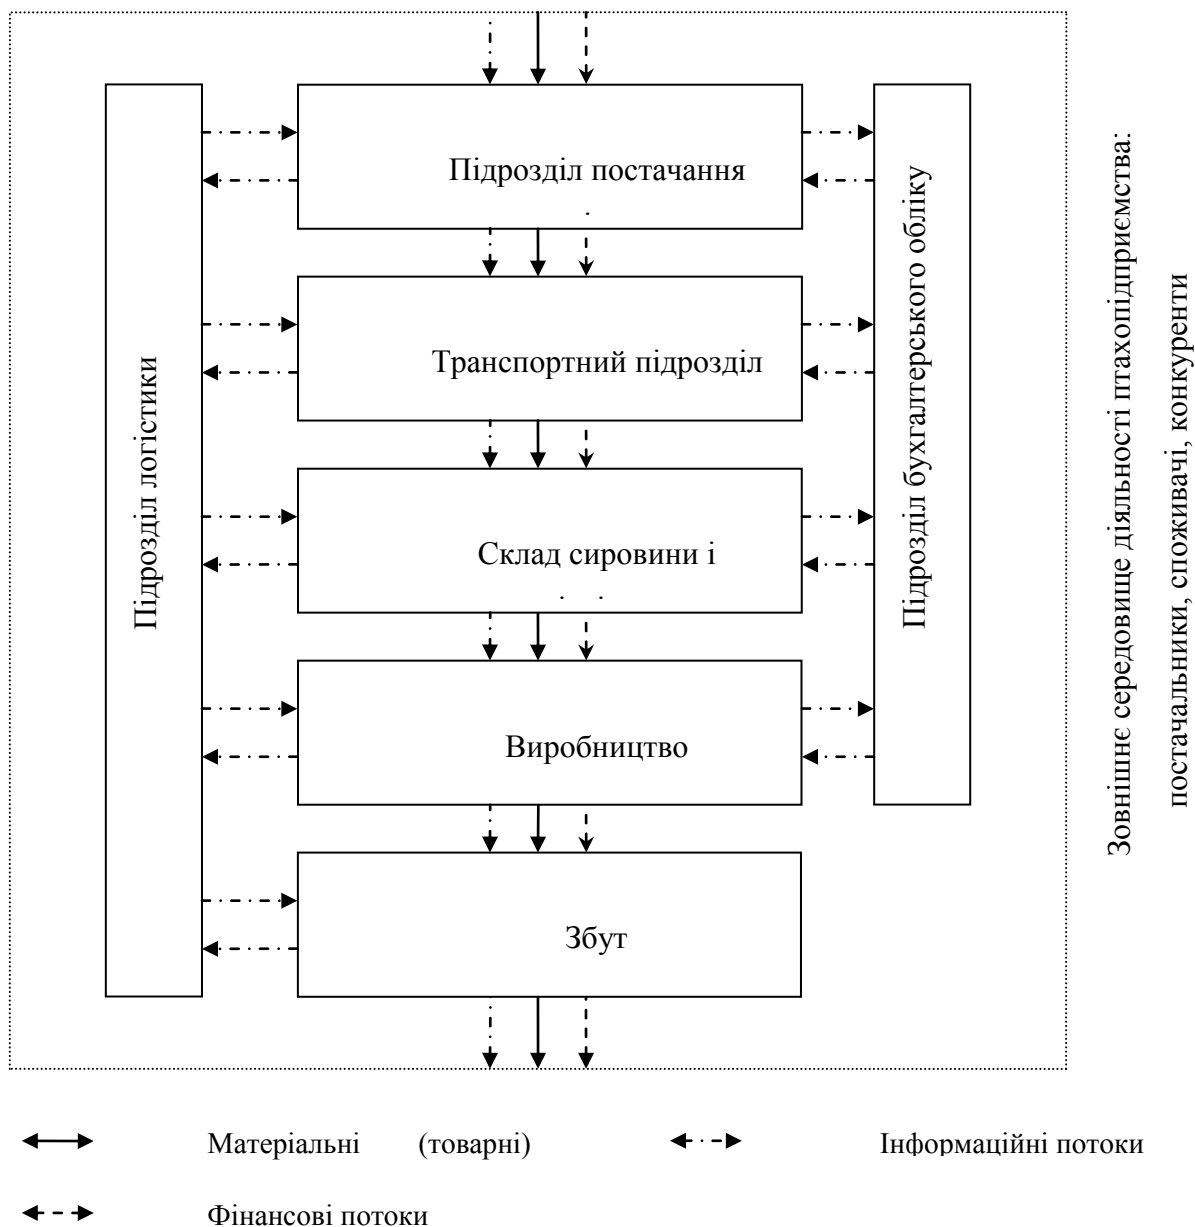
Підрозділ логістики

Підрозділ постачання

Транспортний підрозділ

Склад сировини і

Виробництво

Збут

Підрозділ бухгалтерського обліку

Зовнішнє середовище діяльності птахопідприємства: постачальники, споживачі, конкуренти

Матеріальні (товарні)

Інформаційні потоки

Фінансові потоки